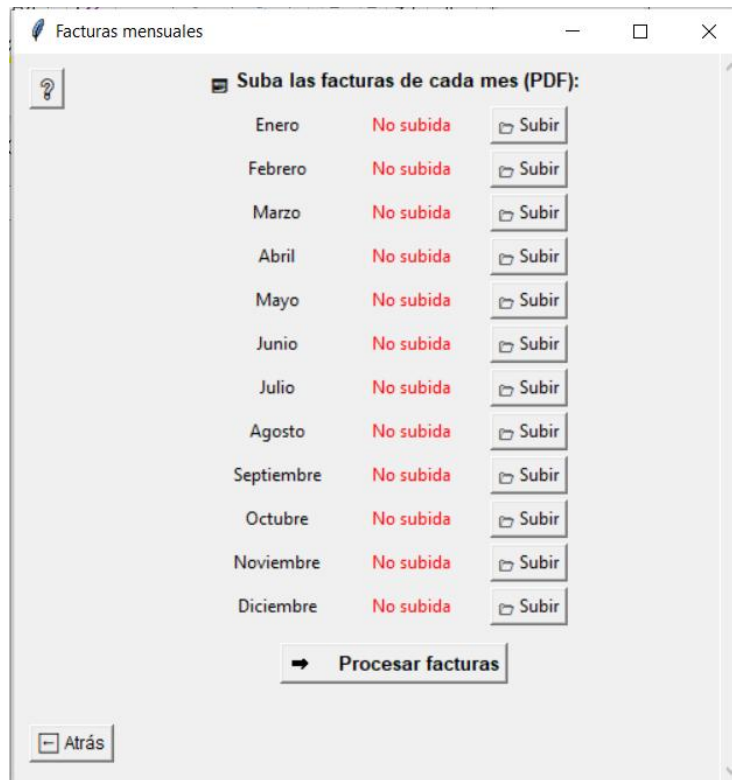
Facturas mensuales

?

Suba las facturas de cada mes (PDF):

| | | |
|---|---|---|
| Enero | No subida | Subir |
| Febrero | No subida | Subir |
| Marzo | No subida | Subir |
| Abril | No subida | Subir |
| Mayo | No subida | Subir |
| Junio | No subida | Subir |
| Julio | No subida | Subir |
| Agosto | No subida | Subir |
| Septiembre | No subida | Subir |
| Octubre | No subida | Subir |
| Noviembre | No subida | Subir |
| Diciembre | No subida | Subir |

➡ Procesar facturas

Atrás